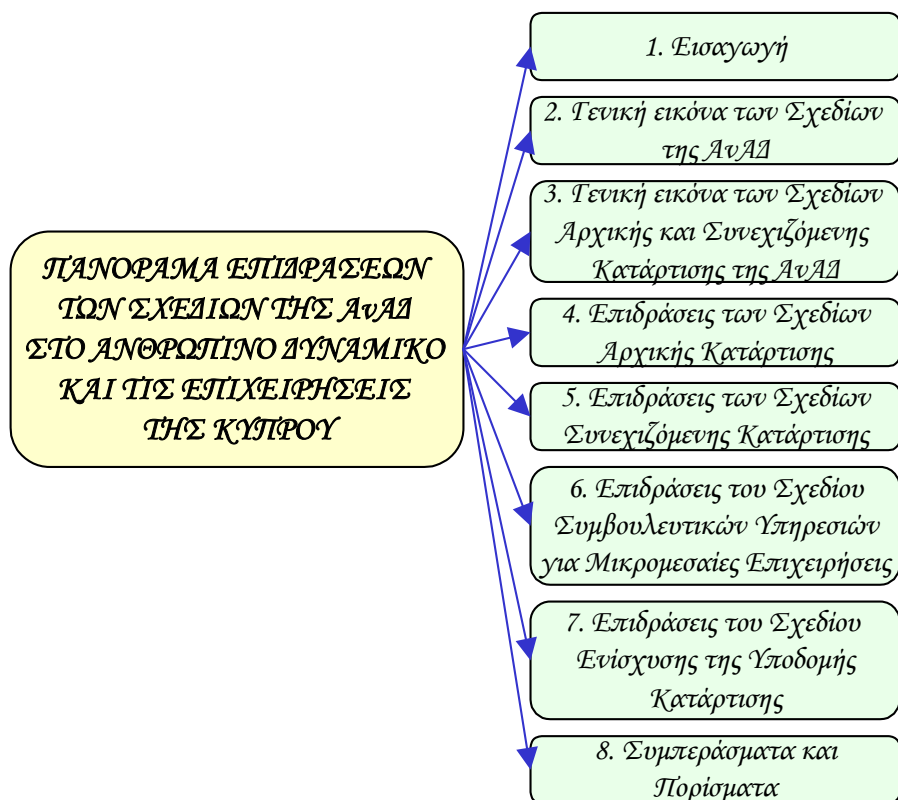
ΠΑΝΟΡΑΜΑ ΕΠΙΔΡΑΣΕΩΝ ΤΩΝ ΣΧΕΔΙΩΝ ΤΗΣ ΑνΑΔ ΣΤΟ ΑΝΘΡΩΠΙΝΟ ΔΥΝΑΜΙΚΟ ΚΑΙ ΤΙΣ ΕΠΙΧΕΙΡΗΣΕΙΣ ΤΗΣ ΚΥΠΡΟΥ

1. Εισαγωγή

2. Γενική εικόνα των Σχεδίων της ΑνΑΔ

3. Γενική εικόνα των Σχεδίων Αρχικής και Συνεχιζόμενης Κατάρτισης της ΑνΑΔ

4. Επιδράσεις των Σχεδίων Αρχικής Κατάρτισης

5. Επιδράσεις των Σχεδίων Συνεχιζόμενης Κατάρτισης

6. Επιδράσεις του Σχεδίου Συμβουλευτικών Υπηρεσιών για Μικρομεσαίες Επιχειρήσεις

7. Επιδράσεις του Σχεδίου Ενίσχυσης της Υποδομής Κατάρτισης

8. Συμπεράσματα και Πορίσματα